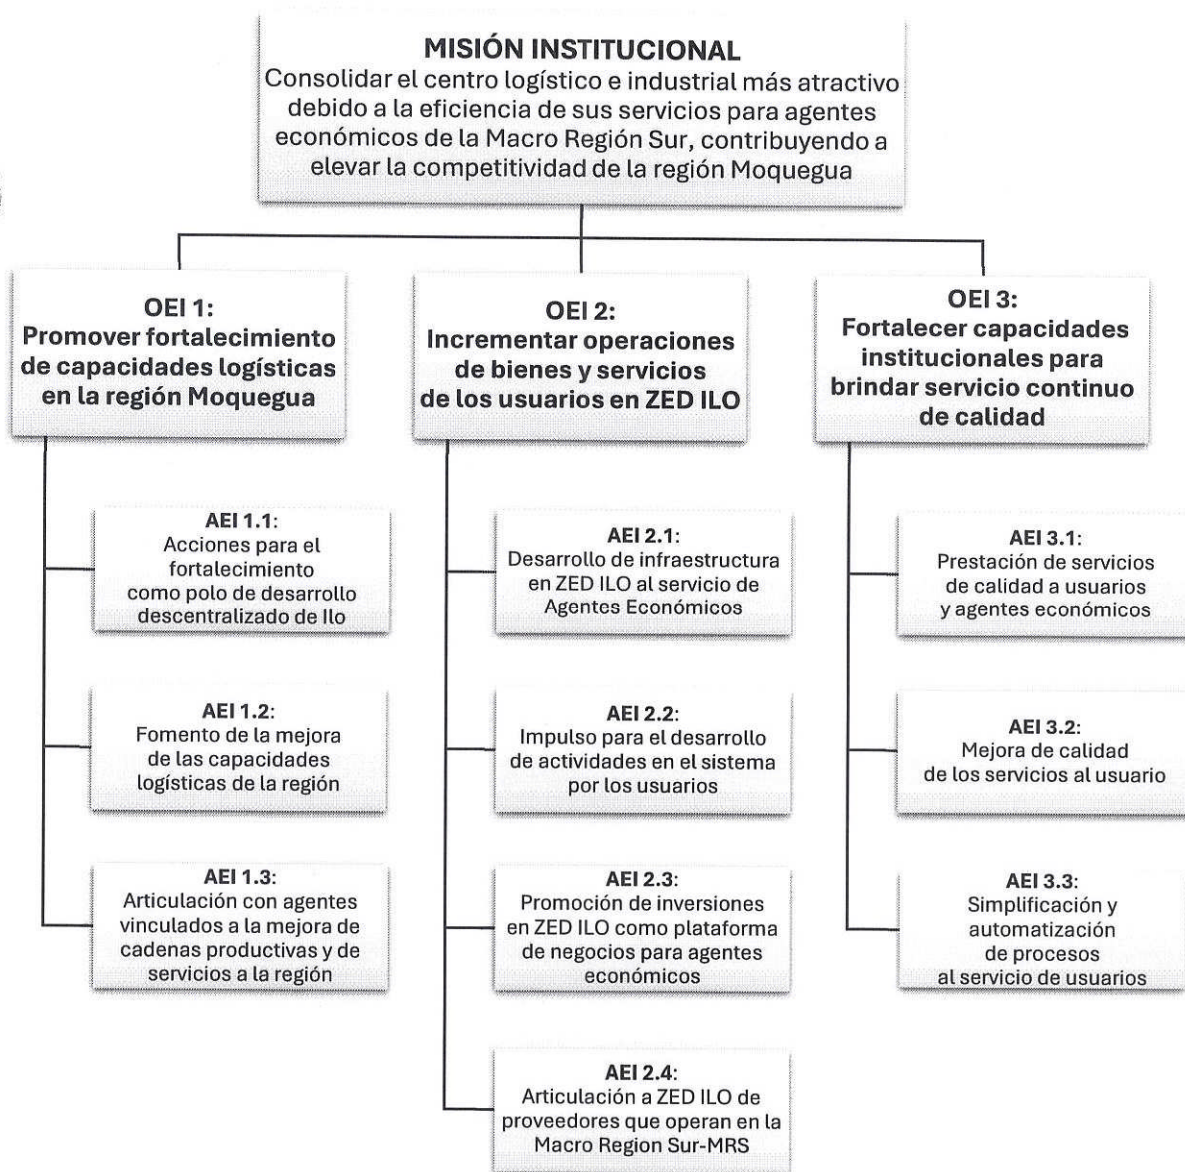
MISIÓN INSTITUCIONAL
Consolidar el centro logístico e industrial más atractivo debido a la eficiencia de sus servicios para agentes económicos de la Macro Región Sur, contribuyendo a elevar la competitividad de la región Moquegua

OEI 1:
Promover fortalecimiento de capacidades logísticas en la región Moquegua

AEI 1.1:
Acciones para el fortalecimiento como polo de desarrollo descentralizado de Ilo

AEI 1.2:
Fomento de la mejora de las capacidades logísticas de la región

AEI 1.3:
Articulación con agentes vinculados a la mejora de cadenas productivas y de servicios a la región

OEI 2:
Incrementar operaciones de bienes y servicios de los usuarios en ZED ILO

AEI 2.1:
Desarrollo de infraestructura en ZED ILO al servicio de Agentes Económicos

AEI 2.2:
Impulso para el desarrollo de actividades en el sistema por los usuarios

AEI 2.3:
Promoción de inversiones en ZED ILO como plataforma de negocios para agentes económicos

AEI 2.4:
Articulación a ZED ILO de proveedores que operan en la Macro Region Sur-MRS

OEI 3:
Fortalecer capacidades institucionales para brindar servicio continuo de calidad

AEI 3.1:
Prestación de servicios de calidad a usuarios y agentes económicos

AEI 3.2:
Mejora de calidad de los servicios al usuario

AEI 3.3:
Simplificación y automatización de procesos al servicio de usuarios